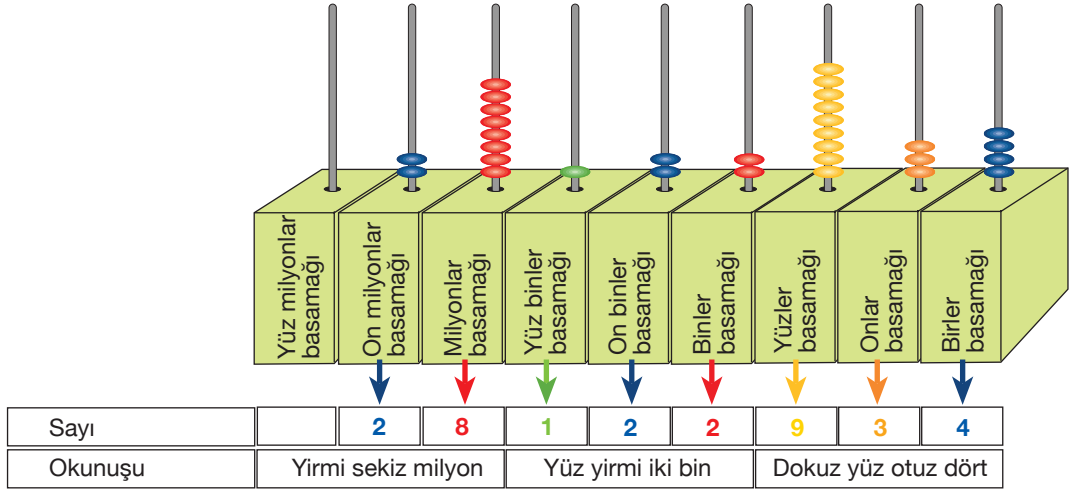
Yüz milyonlar basamağı

On milyonlar basamağı

Milyonlar basamağı

Yüz binler basamağı

On binler basamağı

Binler basamağı

Yüzler basamağı

Onlar basamağı

Birler basamağı

| Sayı | | 2 | 8 | 1 | 2 | 2 | 9 | 3 | 4 |
|---|---|---|---|---|---|---|---|---|---|
| Okunuşu | Yirmi sekiz milyon | | | Yüz yirmi iki bin | | | Dokuz yüz otuz dört | | |